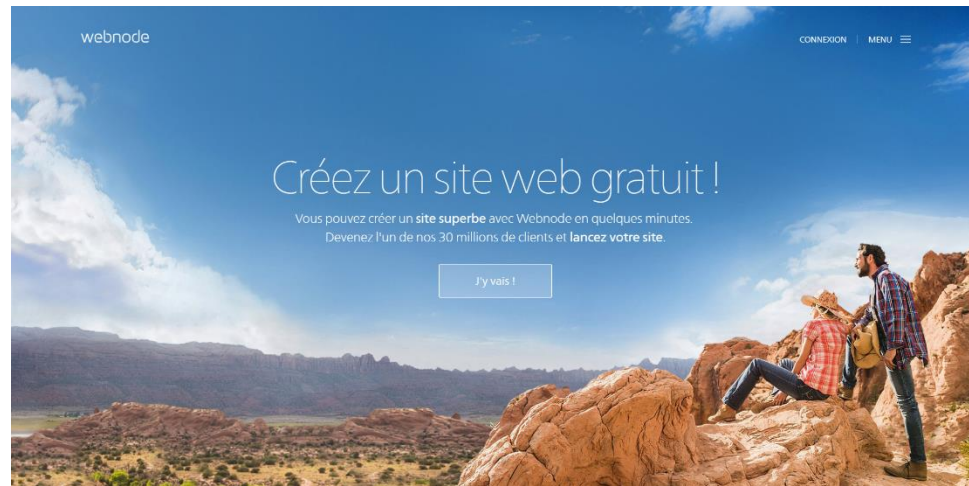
webnode

CONNEXION | MENU

Créez un site web gratuit !

Vous pouvez créer un **site superbe** avec Webnode en quelques minutes. Devenez l'un de nos 30 millions de clients et **lancez votre site**.

J'y vais !